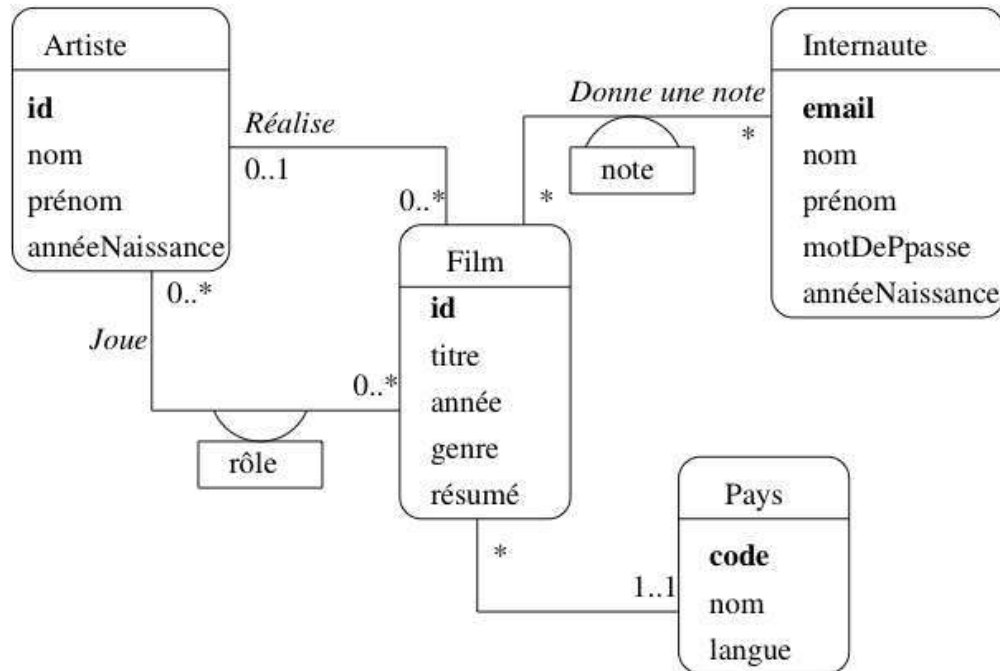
Artiste
**id**
nom
prénom
annéeNaissance

*Réalise*
0..1
0..*

*Donne une note*
note
*
*

Internaute
**email**
nom
prénom
motDePpasse
annéeNaissance

0..*
*Joue*
0..*

Film
**id**
titre
année
genre
résumé

rôle

*
1..1

Pays
**code**
nom
langue